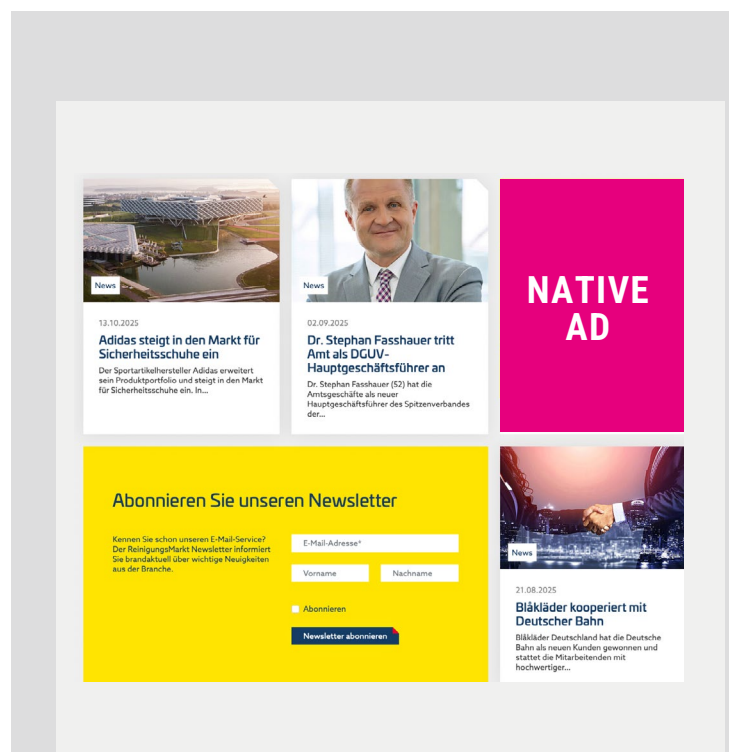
News

13.10.2025

Adidas steigt in den Markt für Sicherheitsschuhe ein

Der Sportartikelhersteller Adidas erweitert sein Produktportfolio und steigt in den Markt für Sicherheitsschuhe ein. In...

News

02.09.2025

Dr. Stephan Fasshauer tritt Amt als DGUV-Hauptgeschäftsführer an

Dr. Stephan Fasshauer (52) hat die Amtsgeschäfte als neuer Hauptgeschäftsführer des Spitzenverbandes der...

NATIVE AD

Abonnieren Sie unseren Newsletter

Kennen Sie schon unseren E-Mail-Service? Der ReinigungsMarkt Newsletter informiert Sie brandaktuell über wichtige Neuigkeiten aus der Branche.

E-Mail-Adresse*

Vorname

Nachname

Abonnieren

Newsletter abonnieren

News

21.08.2025

Blåkläder kooperiert mit Deutscher Bahn

Blåkläder Deutschland hat die Deutsche Bahn als neuen Kunden gewonnen und stattet die Mitarbeitenden mit hochwertiger...